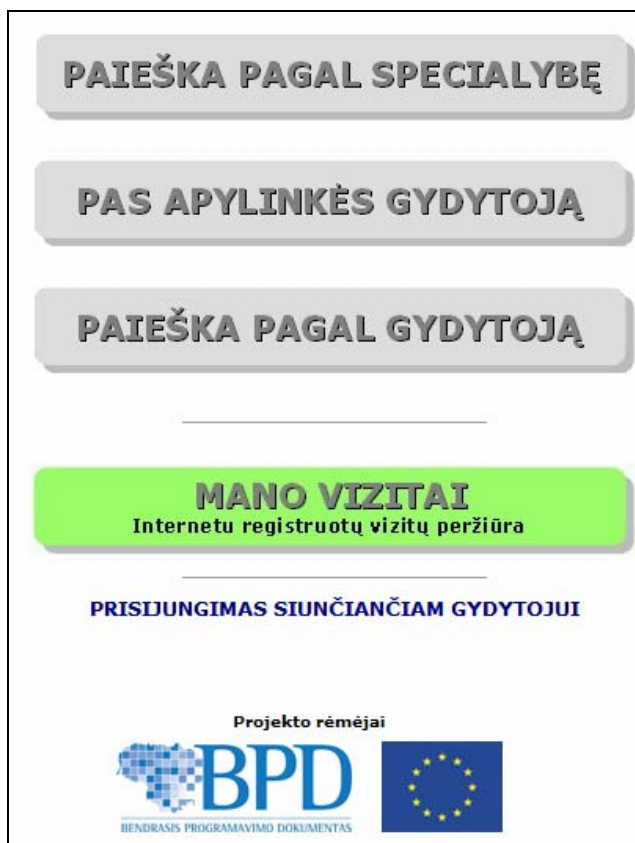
PAIEŠKA PAGAL SPECIALYBĘ

PAS APYLINKĖS GYDYTOJĄ

PAIEŠKA PAGAL GYDYTOJĄ

MANO VIZITAI
Internetu registruotų vizitų peržiūra

PRISIJUNGIMAS SIUNČIANČIAM GYDYTOJUI

Projekto rėmėjai

BPD
BENDRASIS PROGRAMAVIMO DOKUMENTAS